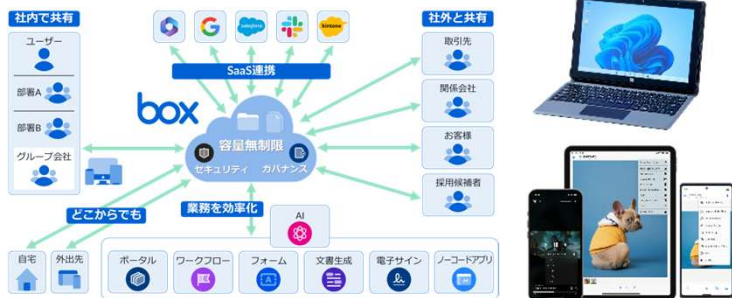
社内で共有

ユーザー

部署A

部署B

グループ会社

SaaS連携

salesforce

kintone

box

容量無制限

セキュリティ

ガバナンス

社外と共有

取引先

関係会社

お客様

採用候補者

どこからでも

業務を効率化

AI

自宅

外出先

ポータル

ワークフロー

フォーム

文書生成

電子サイン

ノーコードアプリ